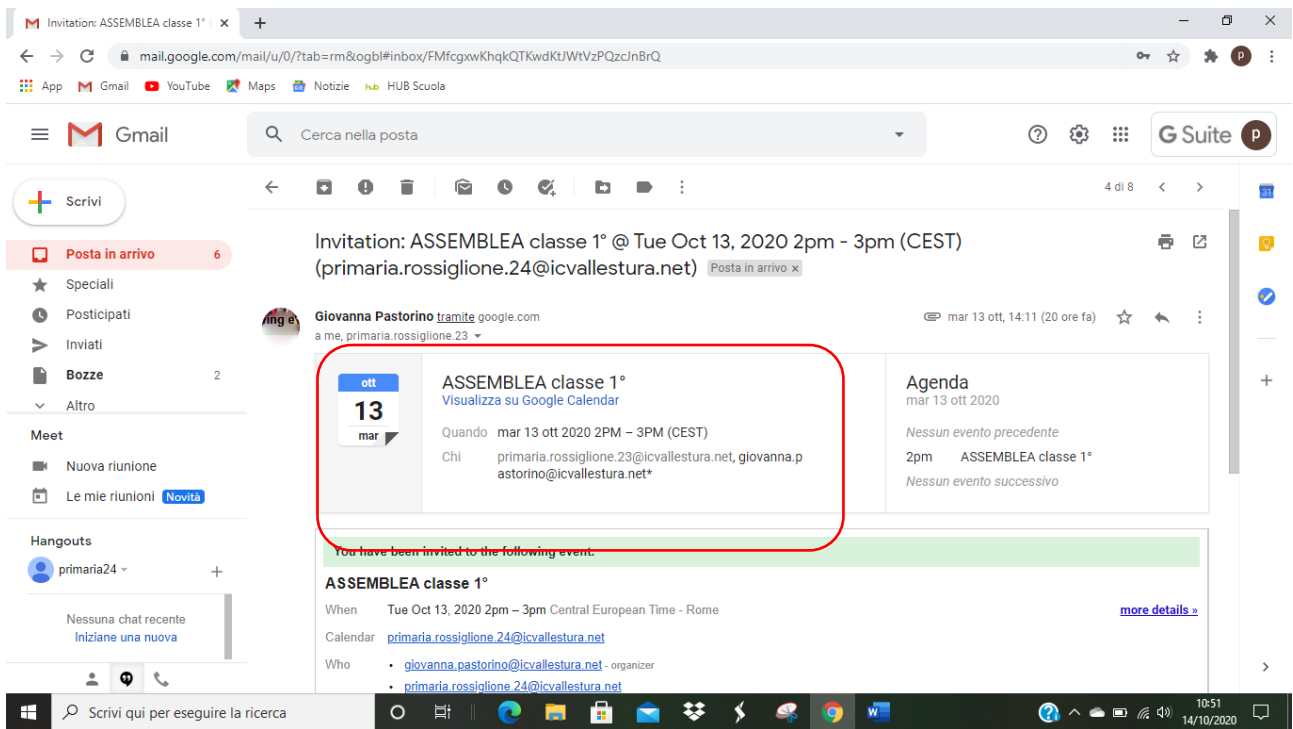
Invitation: ASSEMBLEA classe 1°

mail.google.com/mail/u/0/?tab=rm&ogbl#inbox/FMfcgxwKhqkQTKwdKtJWtVzPQzcJnBrQ

App Gmail YouTube Maps Notizie HUB Scuola

Gmail

Cerca nella posta

G Suite

Scrivi

Posta in arrivo 6
Speciali
Posticipati
Inviati
Bozze 2
Altro

Meet
Nuova riunione
Le mie riunioni Novità

Hangouts
primaria24

Nessuna chat recente
Iniziane una nuova

4 di 8

Invitation: ASSEMBLEA classe 1° @ Tue Oct 13, 2020 2pm - 3pm (CEST) (primaria.rossiglione.24@icvallestura.net) Posta in arrivo ×

Giovanna Pastorino tramite google.com
a me, primaria.rossiglione.23

mar 13 ott, 14:11 (20 ore fa)

ott
13
mar

ASSEMBLEA classe 1°
Visualizza su Google Calendar

Quando mar 13 ott 2020 2PM – 3PM (CEST)
Chi primaria.rossiglione.23@icvallestura.net, giovanna.pastorino@icvallestura.net*

Agenda
mar 13 ott 2020
Nessun evento precedente
2pm ASSEMBLEA classe 1°
Nessun evento successivo

You have been invited to the following event.

ASSEMBLEA classe 1°

When Tue Oct 13, 2020 2pm – 3pm Central European Time - Rome
more details »

Calendar primaria.rossiglione.24@icvallestura.net

Who
• giovanna.pastorino@icvallestura.net - organizer
• primaria.rossiglione.24@icvallestura.net

Scrivi qui per eseguire la ricerca

10:51
14/10/2020